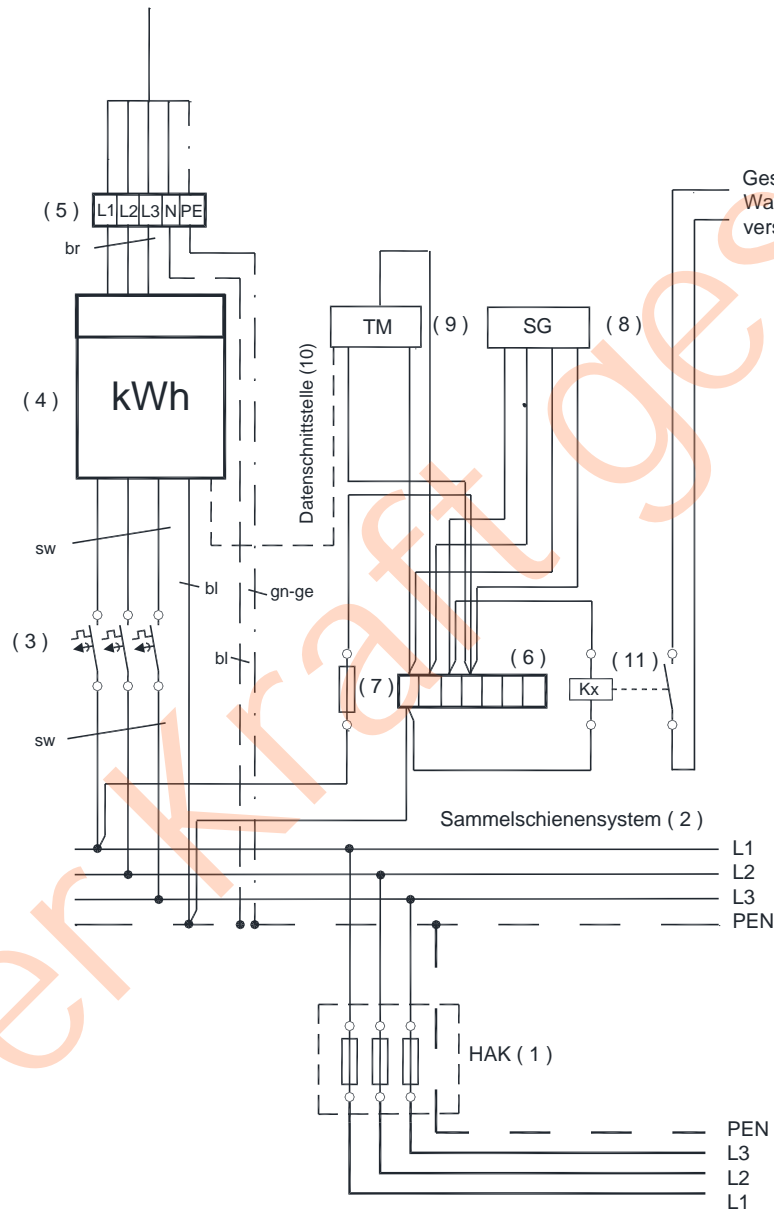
( 5 ) L1 L2 L3 N PE

br

Ges
Wa
vers

TM ( 9 )

SG ( 8 )

( 4 )

kWh

Datenschnittstelle (10)

sw

bl

gn-ge

( 3 )

bl

( 6 )

( 11 )

( 7 )

Kx

sw

Sammelschienensystem ( 2 )

L1
L2
L3
PEN

HAK ( 1 )

PEN
L3
L2
L1